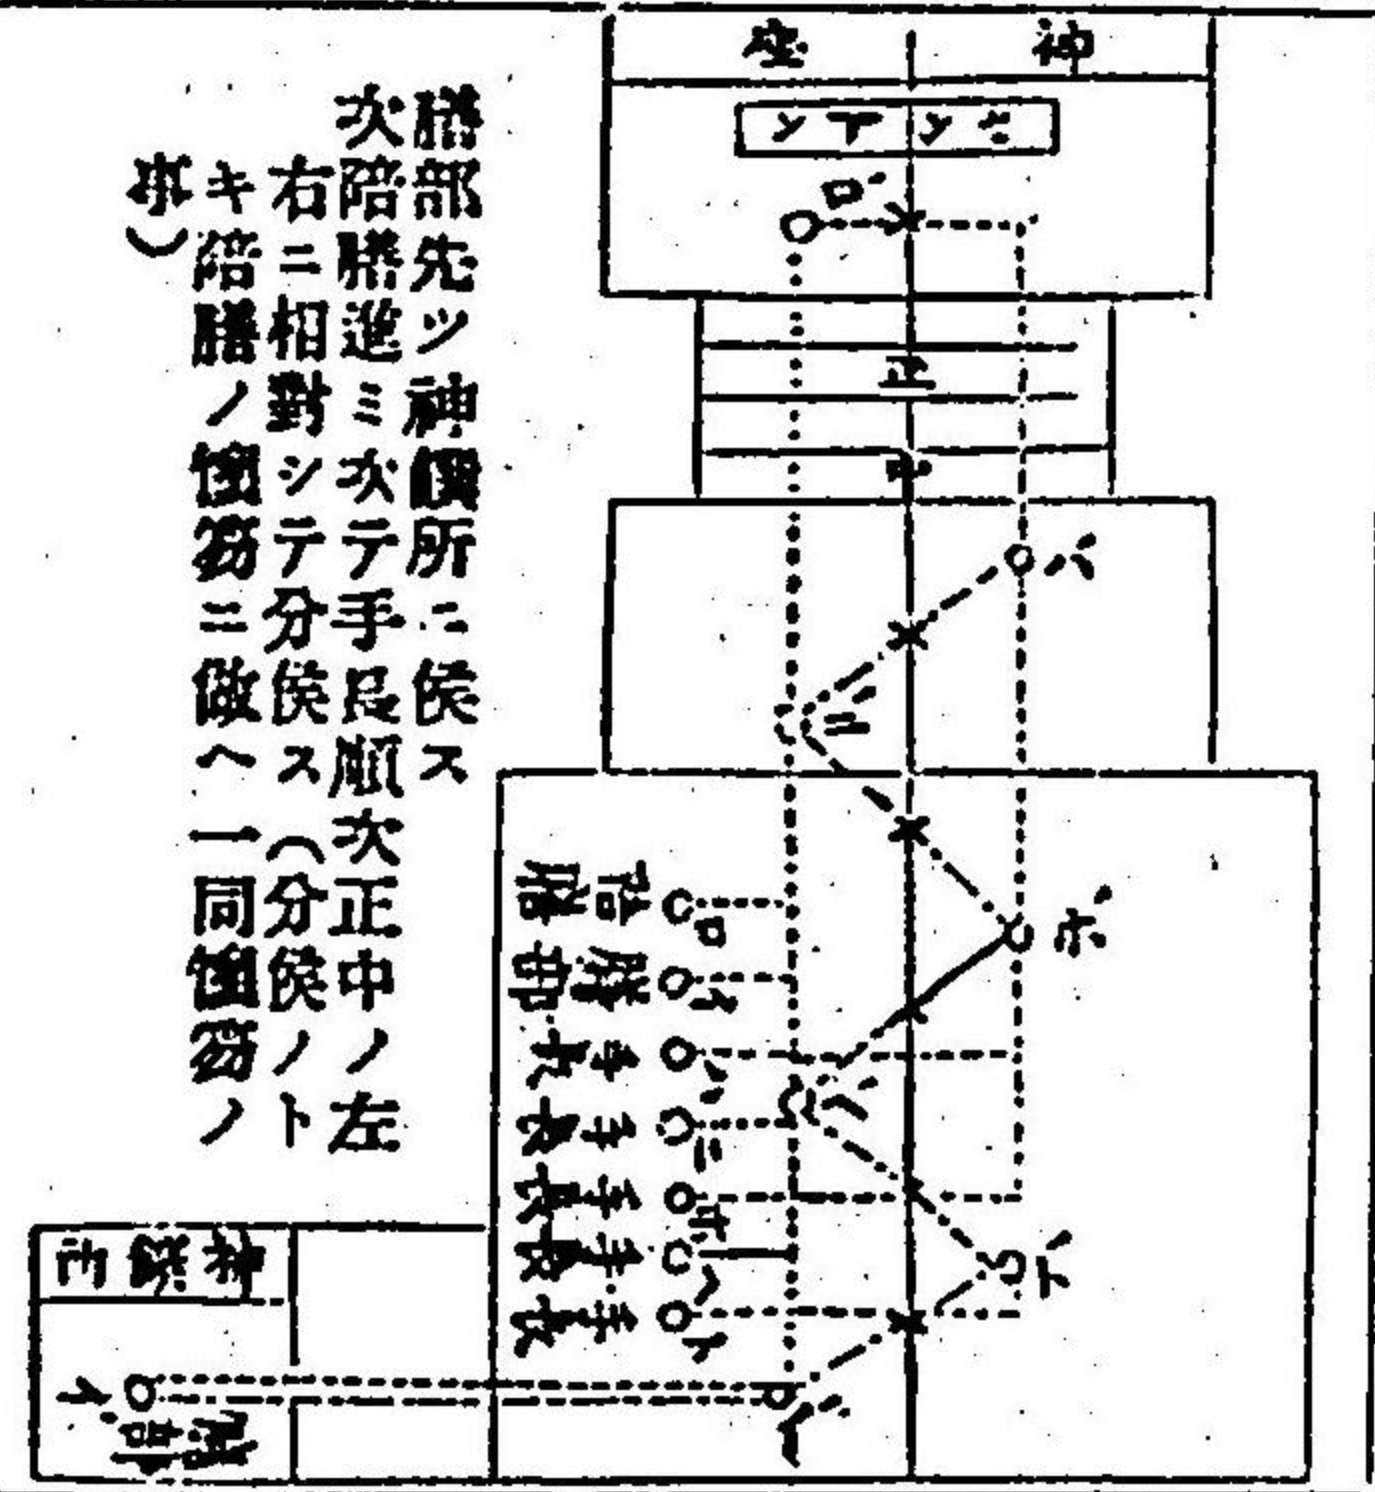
部長先ツ神饌所ニ候ス次ニ階ニ勝進ミ次テ手長順次正中ノ左右ニ相對シテ分候ス（分候ノト キ階勝ノ儀務ニ倣ヘ一同儀務ノ次）

神座

ミンアンミ

ロ

イ

正

中

ハ

ニ

ホ

部長

階勝

手長

手長

手長

手長

手長

ロ

イ

ハ

ニ

ホ

ヘ

ト

ト

神饌所

部長

イ

イ